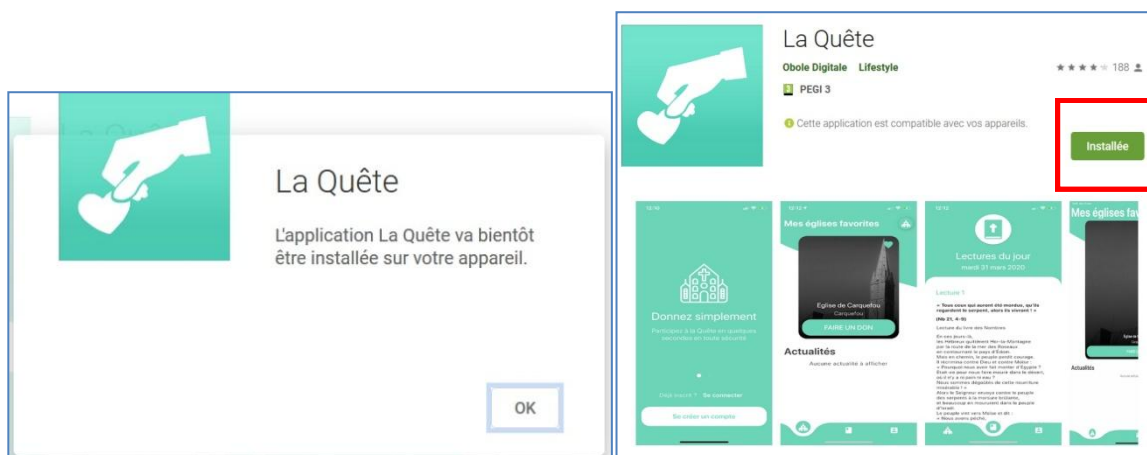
La Quête

L'application La Quête va bientôt être installée sur votre appareil.

OK

La Quête

Obole Digitale Lifestyle

188

PEGI 3

Cette application est compatible avec vos appareils.

Installée

Donnez simplement

Participez à la Quête en quelques secondes en toute sécurité

Déjà inscrit ? Se connecter

Se créer un compte

Mes églises favorites

Eglise de Carquefou
Carquefou

FAIRE UN DON

Actualités

Aucune actualité à afficher

Lectures du jour
mardi 31 mars 2020

Lecture 1

« Tous ceux qui auront été mordus, qu'ils regardent le serpent, alors ils vivront ! »
(Nb 21, 4-9)

Lecture du livre des Nombres

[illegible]

Mes églises fav

Actualités